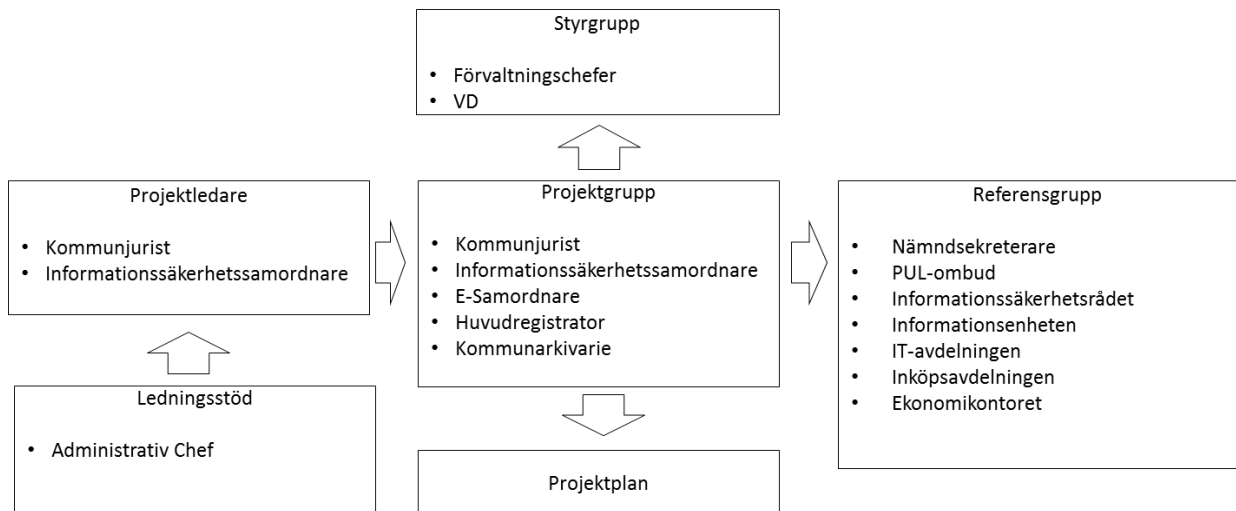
Styrgrupp

- Förvaltningschefer
- VD

Projektledare

- Kommunjurist
- Informationssäkerhetssamordnare

Ledningsstöd

- Administrativ Chef

Projektgrupp

- Kommunjurist
- Informationssäkerhetssamordnare
- E-Samordnare
- Huvudregistrator
- Kommunarkivarie

Projektplan

Referensgrupp

- Nämndsekreterare
- PUL-ombud
- Informationssäkerhetsrådet
- Informationsenheten
- IT-avdelningen
- Inköpsavdelningen
- Ekonomikontoret